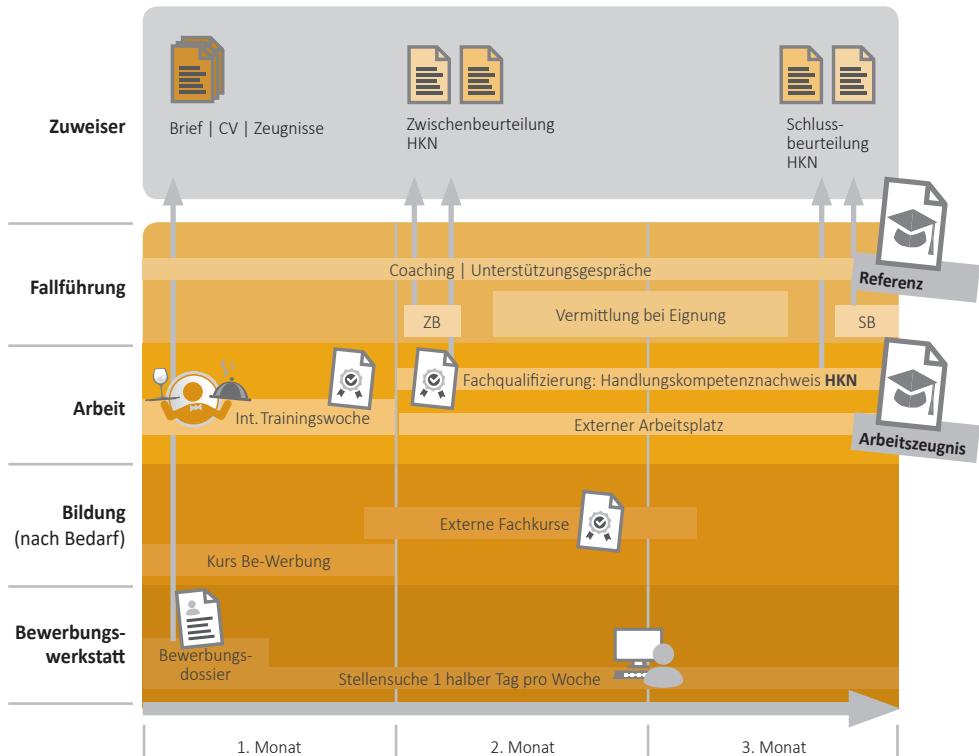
Zuweiser

Brief | CV | Zeugnisse

Zwischenbeurteilung HKN

Schlussbeurteilung HKN

Fallführung

Coaching | Unterstützungsgespräche

Referenz

ZB

Vermittlung bei Eignung

SB

Arbeit

Fachqualifizierung: Handlungskompetenznachweis **HKN**

Int. Trainingswoche

Externer Arbeitsplatz

Arbeitszeugnis

Bildung (nach Bedarf)

Externe Fachkurse

Kurs Be-Werbung

Bewerbungswerkstatt

Bewerbungsdossier

Stellensuche 1 halber Tag pro Woche

1. Monat

2. Monat

3. Monat